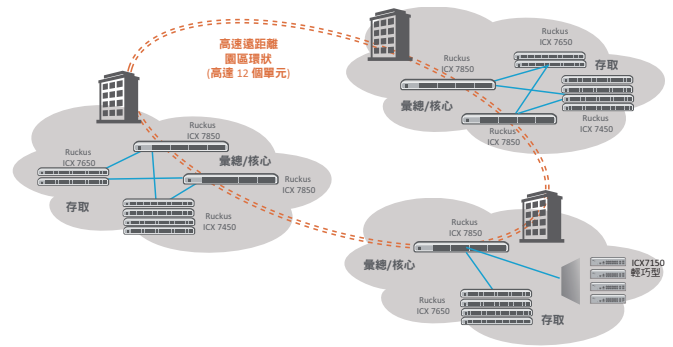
高速遠距離
園區環狀
(高達 12 個單元)

Ruckus
ICX 7650

存取

Ruckus
ICX 7850

彙總/核心

Ruckus
ICX 7850

Ruckus
ICX 7450

Ruckus
ICX 7650

Ruckus
ICX 7850

存取

彙總/核心

Ruckus
ICX 7450

Ruckus
ICX 7850

Ruckus
ICX 7650

Ruckus
ICX 7850

Ruckus
ICX 7650

彙總/核心

Ruckus
ICX 7850

ICX7150
輕巧型

Ruckus
ICX 7650

存取